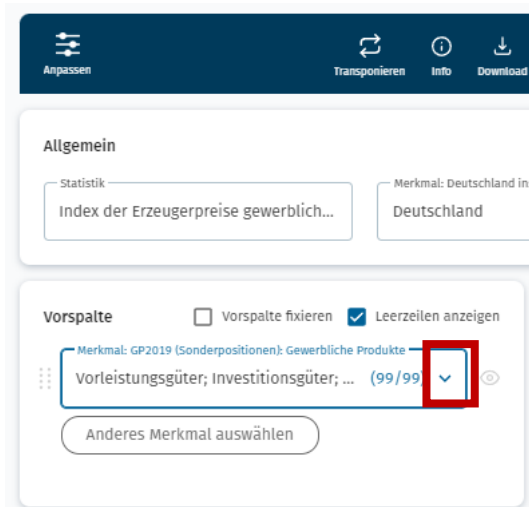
Anpassen

Transponieren

Info

Download

Allgemein

Statistik

Index der Erzeugerpreise gewerblich...

Merkmal: Deutschland ins

Deutschland

Vorspalte

Vorspalte fixieren

Leerzeilen anzeigen

Merkmal: GP2019 (Sonderpositionen): Gewerbliche Produkte

Vorleistungsgüter; Investitionsgüter; ... (99/99)

Anderes Merkmal auswählen